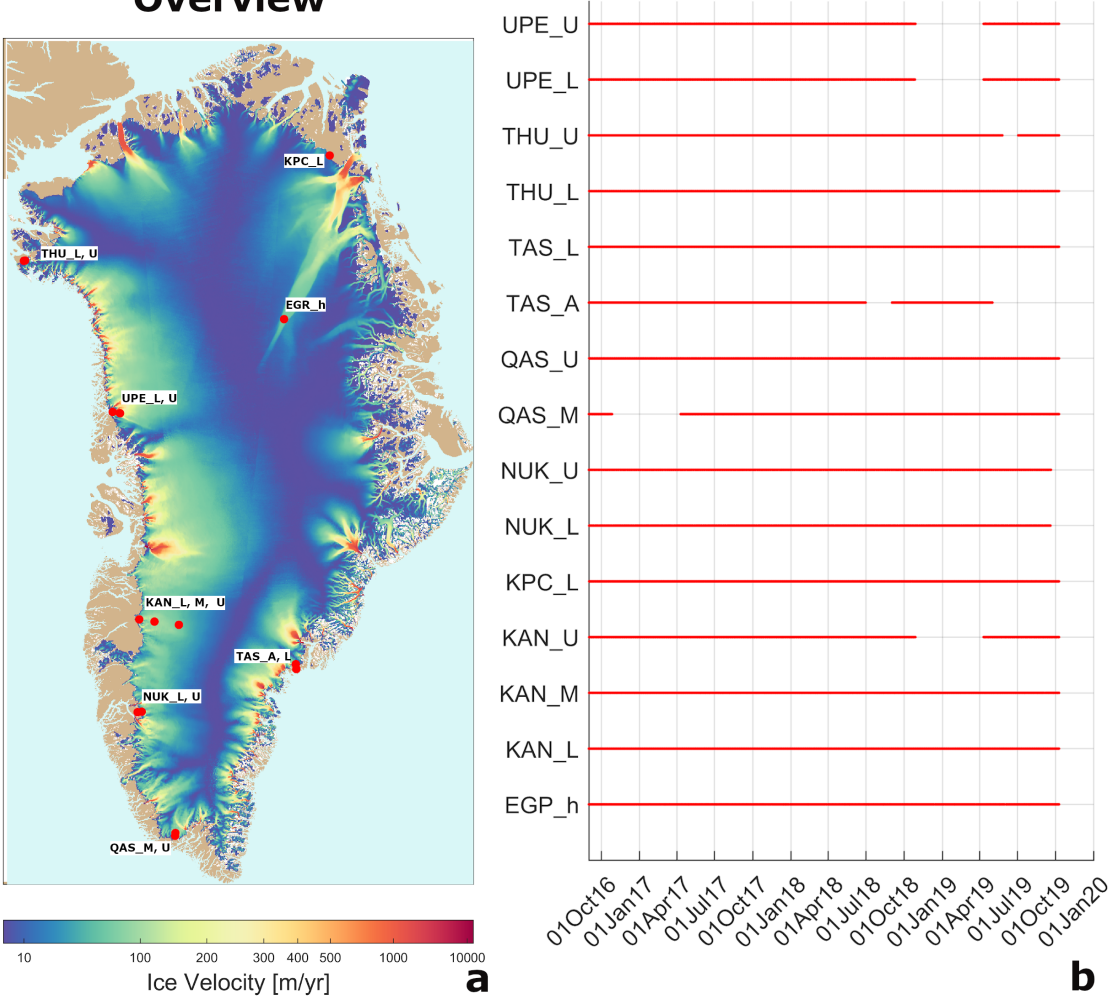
Overview

KPC_L
THU_L, U
EGR_h
UPE_L, U
KAN_L, M, U
TAS_A, L
NUK_L, U
QAS_M, U

10 100 200 300 400 500 1000 10000
Ice Velocity [m/yr]
a

UPE_U
UPE_L
THU_U
THU_L
TAS_L
TAS_A
QAS_U
QAS_M
NUK_U
NUK_L
KPC_L
KAN_U
KAN_M
KAN_L
EGP_h

01Oct16 01Jan17 01Apr17 01Jul17 01Oct17 01Jan18 01Apr18 01Jul18 01Oct18 01Jan19 01Apr19 01Jul19 01Oct19 01Jan20
b